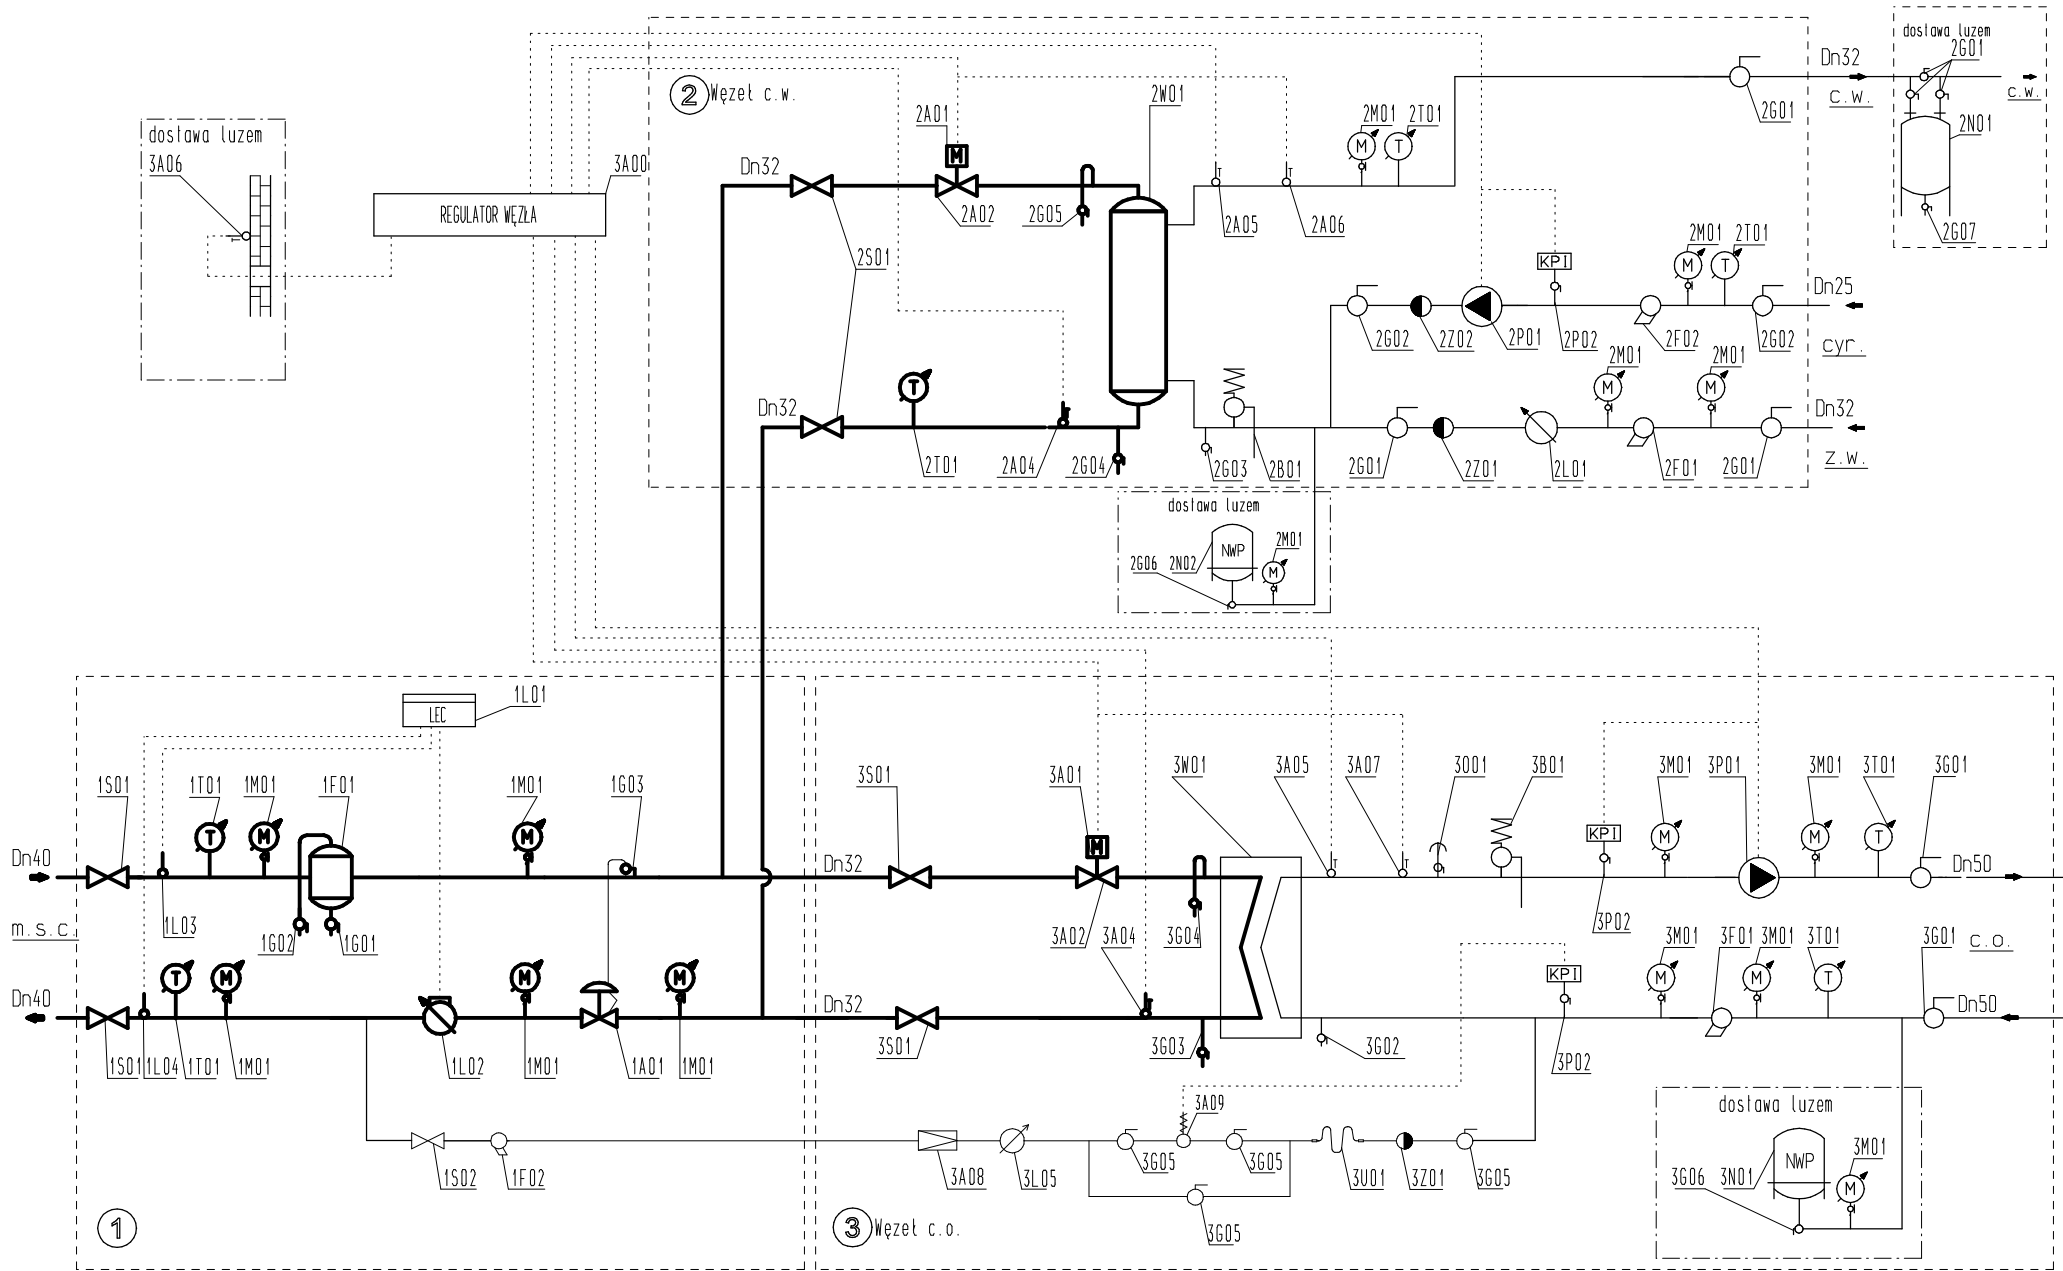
dostawa luzem
3A06
REGULATOR WĘZŁA
3A00
2 Węzeł c.w.
2A01
M
Dn32
2A02
2G05
2W01
2S01
Dn32
2T01
2A04
2G04
2A05
2A06
2M01
2T01
M
T
2G01
Dn32
c.w.
dostawa luzem
2G01
c.w.
2N01
2G07
KPI
2M01
2T01
M
T
Dn25
2G02
2Z02
2P01
2P02
2F02
2G02
cyr.
2M01
2M01
M
M
Dn32
2G03
2B01
2G01
2Z01
2L01
2F01
2G01
z.w.
dostawa luzem
NWP
2G06
2N02
2M01
M
LEC
1L01
1S01
1T01
1M01
1F01
1M01
1G03
T
M
M
Dn40
1L03
1G02
1G01
m.s.c.
Dn40
T
M
M
M
M
1S01
1L04
1T01
1M01
1L02
1M01
1A01
1M01
1S02
1F02
1
3S01
3A01
M
Dn32
3A02
3A04
3G04
3W01
3A05
3A07
3O01
3B01
KPI
3P02
3M01
3P01
3M01
3T01
3G01
M
M
T
Dn50
Dn32
3S01
3G03
3G02
3M01
3F01
3M01
3T01
3G01
c.o.
KPI
3P02
M
M
T
Dn50
3A09
3A08
3L05
3G05
3G05
3U01
3Z01
3G05
3G05
dostawa luzem
NWP
3M01
M
3G06
3N01
3 Węzeł c.o.